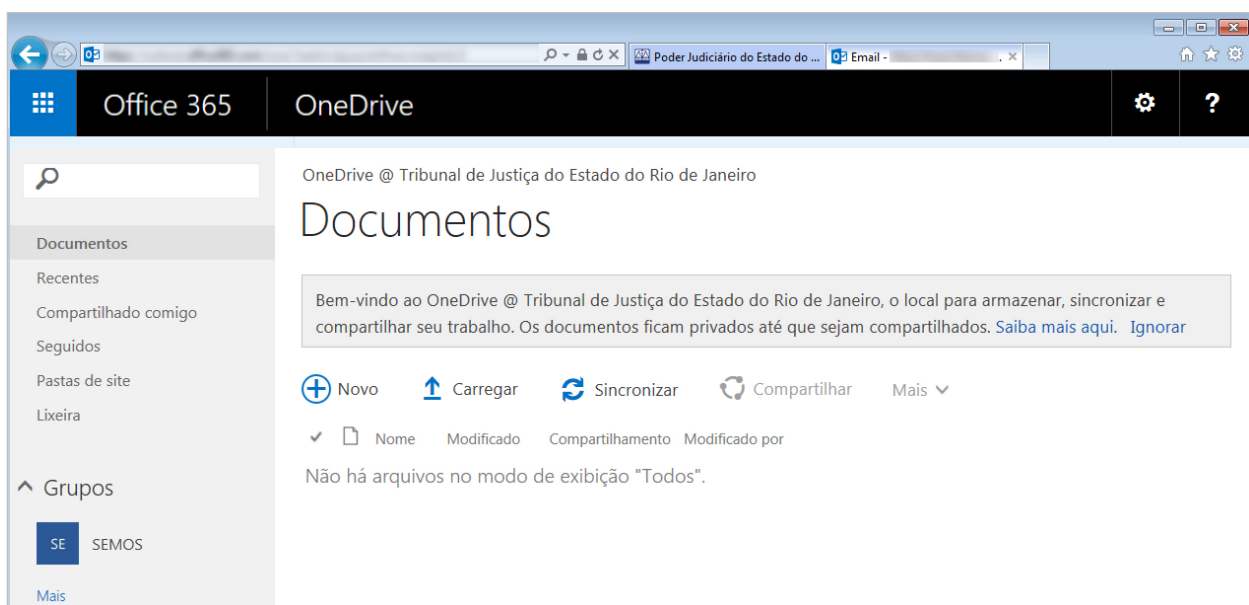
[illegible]
Poder Judiciário do Estado do ...
Email - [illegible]

Office 365
OneDrive
?

Documentos
Recentes
Compartilhado comigo
Seguidos
Pastas de site
Lixeira

Grupos
SE SEMOS
Mais

OneDrive @ Tribunal de Justiça do Estado do Rio de Janeiro

Documentos

Bem-vindo ao OneDrive @ Tribunal de Justiça do Estado do Rio de Janeiro, o local para armazenar, sincronizar e compartilhar seu trabalho. Os documentos ficam privados até que sejam compartilhados. Saiba mais aqui. Ignorar

Novo Carregar Sincronizar Compartilhar Mais

Nome Modificado Compartilhamento Modificado por

Não há arquivos no modo de exibição "Todos".